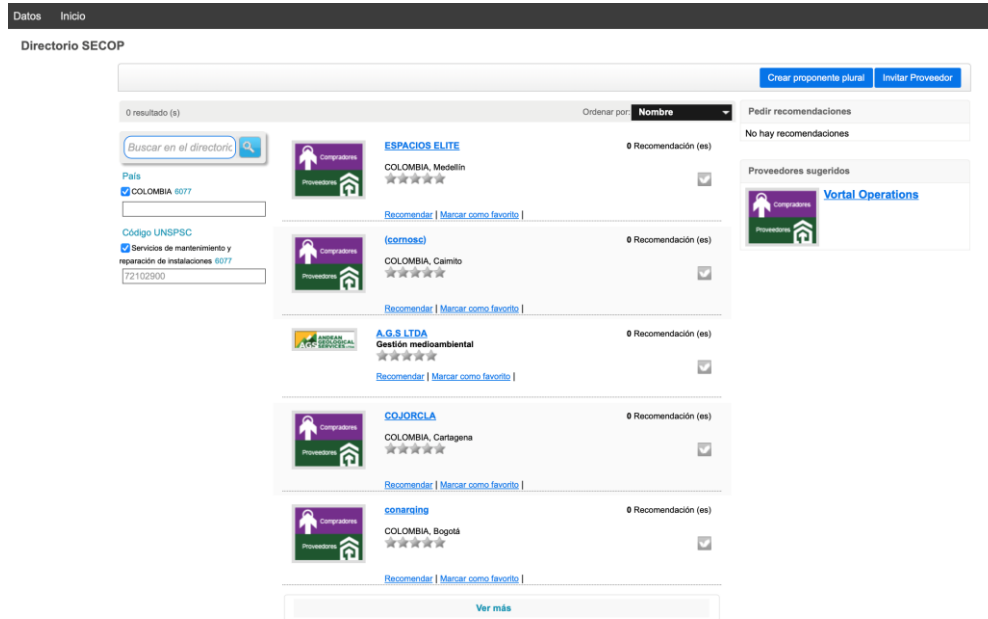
Datos Inicio

Directorio SECOP

Crear proponente plural Invitar Proveedor

0 resultado (s)

Ordenar por: Nombre

Buscar en el directoric

País

COLOMBIA 6077

Código UNSPSC

Servicios de mantenimiento y reparación de instalaciones 6077

72102900

Compradores
Proveedores

ESPACIOS ELITE

COLOMBIA, Medellín

0 Recomendación (es)

Recomendar | Marcar como favorito |

Compradores
Proveedores

(cornosc)

COLOMBIA, Caimito

0 Recomendación (es)

Recomendar | Marcar como favorito |

ANDEAN GEOLOGICAL SERVICES

A.G.S LTDA

Gestión medioambiental

0 Recomendación (es)

Recomendar | Marcar como favorito |

Compradores
Proveedores

COJORCLA

COLOMBIA, Cartagena

0 Recomendación (es)

Recomendar | Marcar como favorito |

Compradores
Proveedores

conarqing

COLOMBIA, Bogotá

0 Recomendación (es)

Recomendar | Marcar como favorito |

Ver más

Pedir recomendaciones

No hay recomendaciones

Proveedores sugeridos

Compradores
Proveedores

Vortal Operations